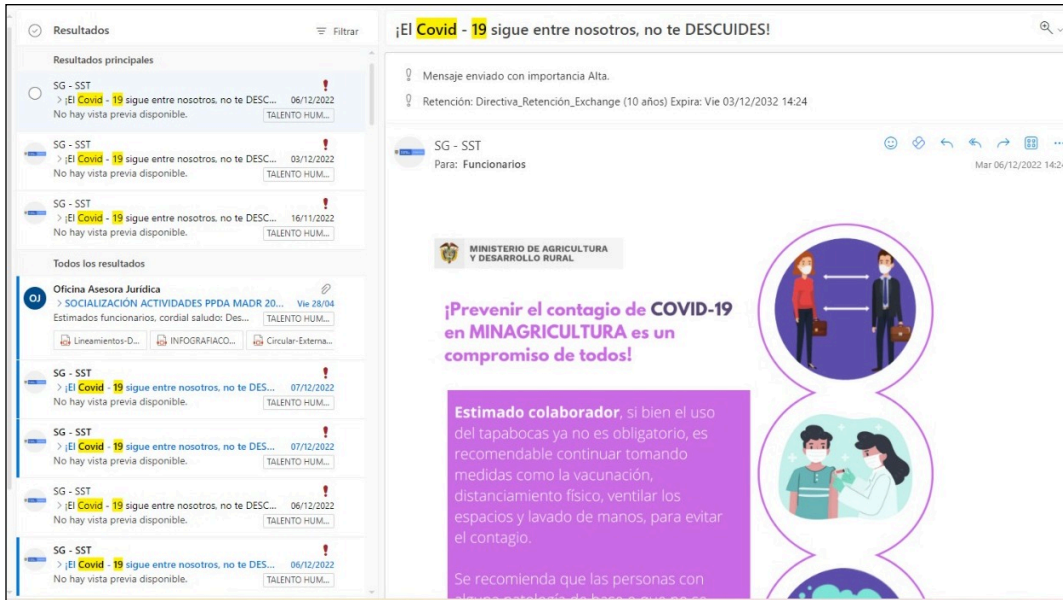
Resultados

Filtrar

Resultados principales

SG - SST
> ¡El Covid - 19 sigue entre nosotros, no te DESC... 06/12/2022
No hay vista previa disponible. TALENTO HUM...

SG - SST
> ¡El Covid - 19 sigue entre nosotros, no te DESC... 03/12/2022
No hay vista previa disponible. TALENTO HUM...

SG - SST
> ¡El Covid - 19 sigue entre nosotros, no te DESC... 16/11/2022
No hay vista previa disponible. TALENTO HUM...

Todos los resultados

OJ
Oficina Asesora Jurídica
> SOCIALIZACIÓN ACTIVIDADES PPDA MADR 20... Vie 28/04
Estimados funcionarios, cordial saludo: Des... TALENTO HUM...
Lineamientos-D... INFOGRAFIACO... Circular-Externa...

SG - SST
> ¡El Covid - 19 sigue entre nosotros, no te DES... 07/12/2022
No hay vista previa disponible. TALENTO HUM...

SG - SST
> ¡El Covid - 19 sigue entre nosotros, no te DES... 07/12/2022
No hay vista previa disponible. TALENTO HUM...

SG - SST
> ¡El Covid - 19 sigue entre nosotros, no te DESC... 06/12/2022
No hay vista previa disponible. TALENTO HUM...

SG - SST
> ¡El Covid - 19 sigue entre nosotros, no te DES... 06/12/2022
No hay vista previa disponible. TALENTO HUM...

¡El Covid - 19 sigue entre nosotros, no te DESCUIDES!

Mensaje enviado con importancia Alta.
Retención: Directiva_Retención_Exchange (10 años) Expira: Vie 03/12/2032 14:24

SG - SST
Para: Funcionarios
Mar 06/12/2022 14:2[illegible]

MINISTERIO DE AGRICULTURA Y DESARROLLO RURAL

¡Prevenir el contagio de COVID-19 en MINAGRICULTURA es un compromiso de todos!

Estimado colaborador, si bien el uso del tapabocas ya no es obligatorio, es recomendable continuar tomando medidas como la vacunación, distanciamiento físico, ventilar los espacios y lavado de manos, para evitar el contagio.

Se recomienda que las personas con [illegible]